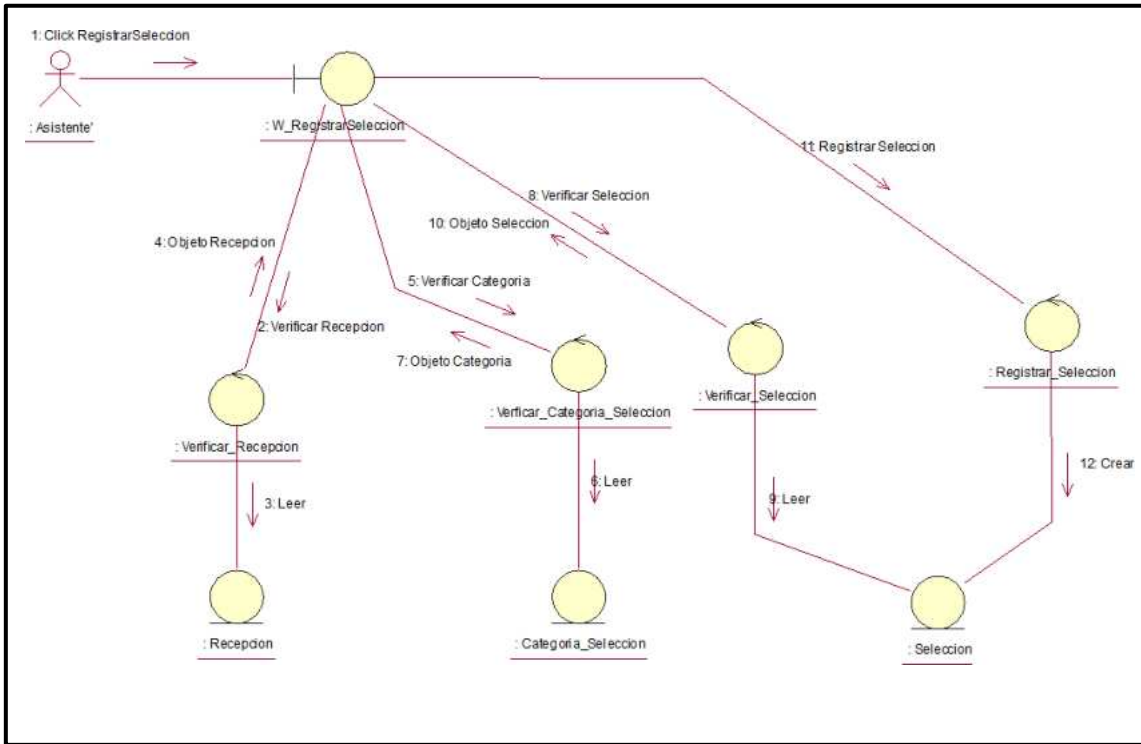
1: Click RegistrarSeleccion

: Asistente'

: W_RegistrarSeleccion

11: Registrar Seleccion

8: Verificar Seleccion

10: Objeto Seleccion

4: Objeto Recepcion

5: Verificar Categoria

2: Verificar Recepcion

7: Objeto Categoria

: Verificar_Categoria_Seleccion

: Verificar_Seleccion

: Registrar_Seleccion

: Verificar_Recepcion

6: Leer

12: Crear

3: Leer

9: Leer

: Recepcion

: Categoria_Seleccion

: Seleccion